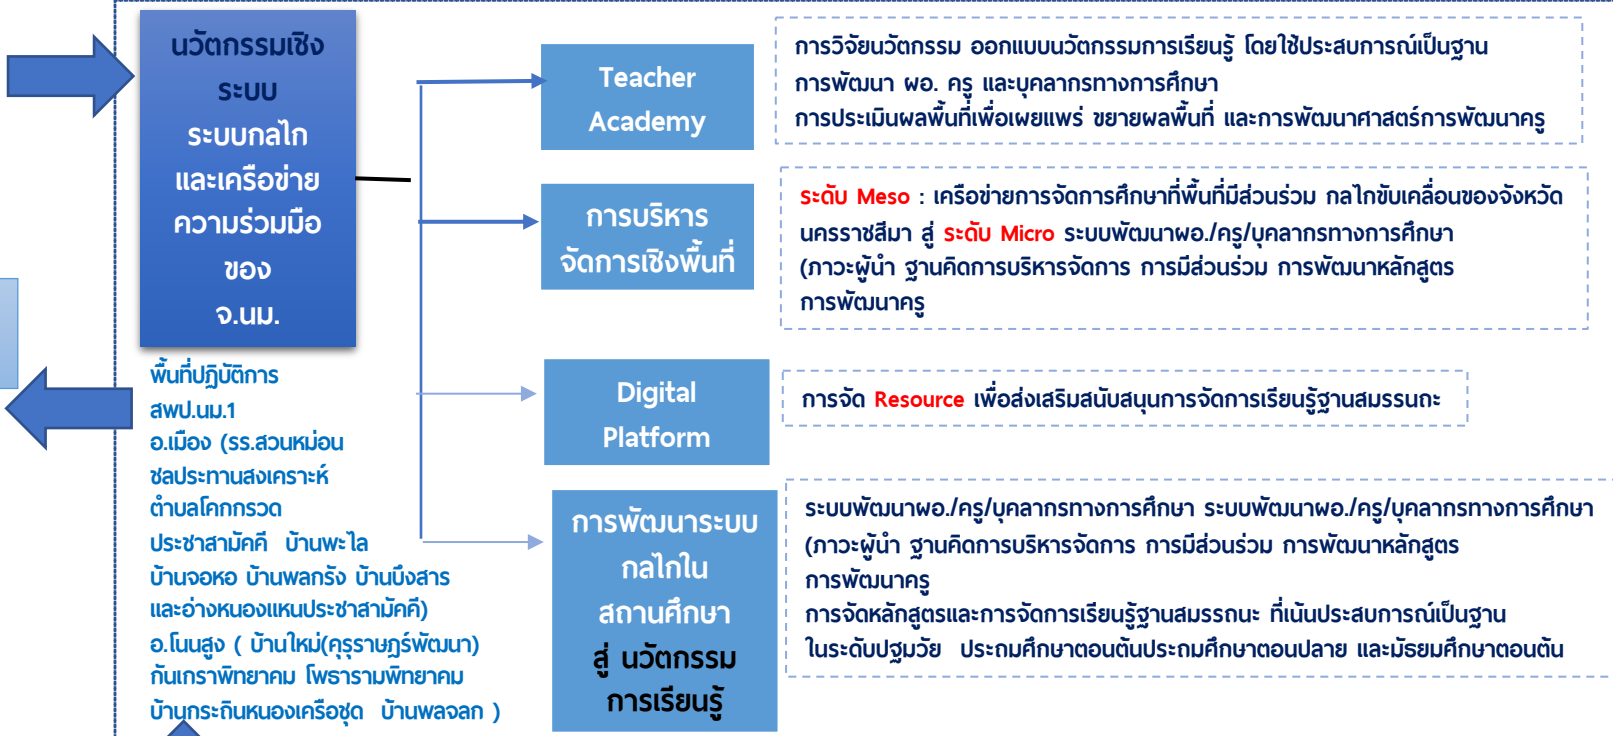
นวัตกรรมเชิงระบบ ระบบกลไก และเครือข่าย ความร่วมมือ ของ จ.นม.

พื้นที่ปฏิบัติการ
สพป.นม.1
อ.เมือง (รร.สวนหม่อน ชลประทานสงเคราะห์ ตำบลโคกกรวด ประชาสามัคคี บ้านพะไล บ้านจอหอ บ้านพลกรัง บ้านบึงสาร และอ่างหนองแหนประชาสามัคคี)
อ.โนนสูง ( บ้านใหม่(คุรุราษฎร์พัฒนา) กันเกราพิทยาคม โพธารามพิทยาคม บ้านกระถินหนองเครือชุด บ้านพลจลก )

Teacher Academy

การวิจัยนวัตกรรม ออกแบบนวัตกรรมการเรียนรู้ โดยใช้ประสบการณ์เป็นฐาน
การพัฒนา ผอ. ครู และบุคลากรทางการศึกษา
การประเมินผลพื้นที่เพื่อเผยแพร่ ขยายผลพื้นที่ และการพัฒนาศาสตร์การพัฒนาครู

การบริหารจัดการเชิงพื้นที่

ระดับ Meso : เครือข่ายการจัดการศึกษาที่พื้นที่มีส่วนร่วม กลไกขับเคลื่อนของจังหวัดนครราชสีมา สู่ ระดับ Micro ระบบพัฒนาผอ./ครู/บุคลากรทางการศึกษา (ภาวะผู้นำ ฐานคิดการบริหารจัดการ การมีส่วนร่วม การพัฒนาหลักสูตร การพัฒนาครู

Digital Platform

การจัด Resource เพื่อส่งเสริมสนับสนุนการจัดการเรียนรู้ฐานสมรรถนะ

การพัฒนาระบบกลไกในสถานศึกษา สู่ นวัตกรรมการเรียนรู้

ระบบพัฒนาผอ./ครู/บุคลากรทางการศึกษา ระบบพัฒนาผอ./ครู/บุคลากรทางการศึกษา (ภาวะผู้นำ ฐานคิดการบริหารจัดการ การมีส่วนร่วม การพัฒนาหลักสูตร การพัฒนาครู
การจัดหลักสูตรและการจัดการเรียนรู้ฐานสมรรถนะ ที่เน้นประสบการณ์เป็นฐาน ในระดับปฐมวัย ประถมศึกษาตอนต้นประถมศึกษาตอนปลาย และมัธยมศึกษาตอนต้น